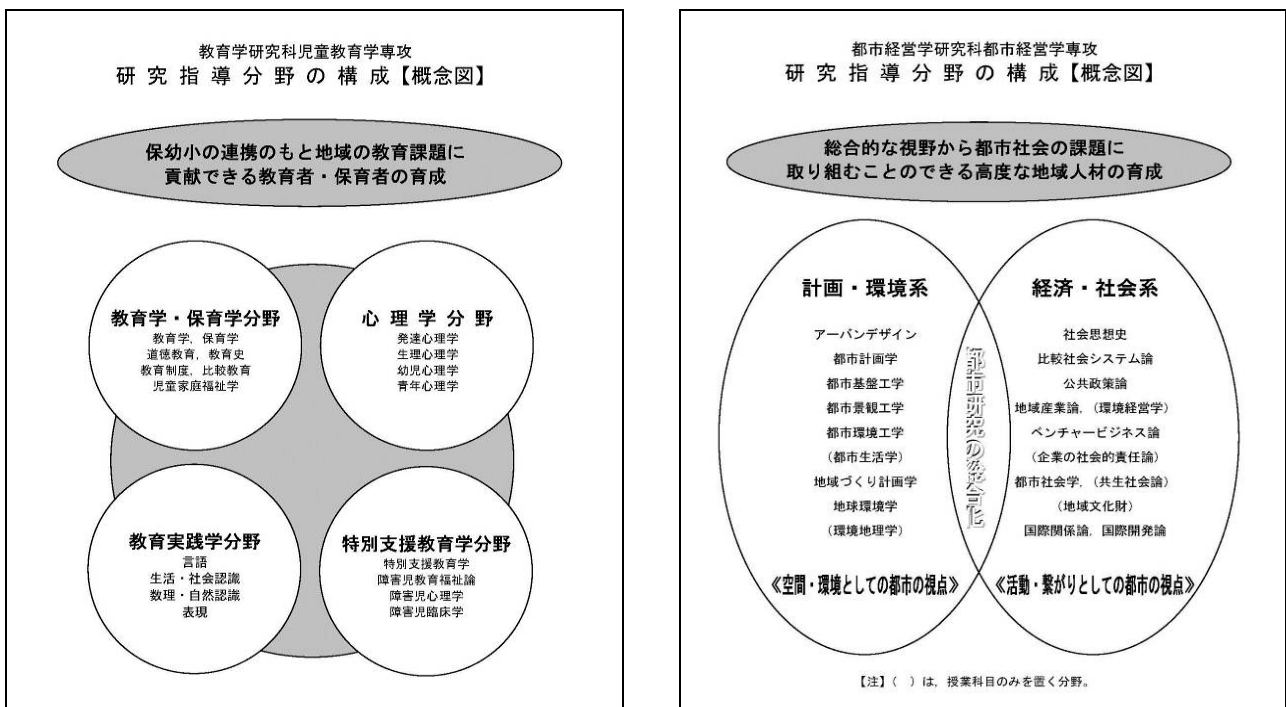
教育学研究科児童教育学専攻
研究指導分野の構成【概念図】

保幼小の連携のもと地域の教育課題に
貢献できる教育者・保育者の育成

教育学・保育学分野
教育学，保育学
道徳教育，教育史
教育制度，比較教育
児童家庭福祉学

心理学分野
発達心理学
生理心理学
幼児心理学
青年心理学

教育実践学分野
言語
生活・社会認識
数理・自然認識
表現

特別支援教育学分野
特別支援教育学
障害児教育福祉論
障害児心理学
障害児臨床学

都市経営学研究科都市経営学専攻
研究指導分野の構成【概念図】

総合的な視野から都市社会の課題に
取り組むことのできる高度な地域人材の育成

計画・環境系
アーバンデザイン
都市計画学
都市基盤工学
都市景観工学
都市環境工学
（都市生活学）
地域づくり計画学
地球環境学
（環境地理学）
《空間・環境としての都市の視点》

都市研究の総合化

経済・社会系
社会思想史
比較社会システム論
公共政策論
地域産業論，（環境経営学）
ベンチャービジネス論
（企業の社会的責任論）
都市社会学，（共生社会論）
（地域文化財）
国際関係論，国際開発論
《活動・繋がりとしての都市の視点》

【注】（ ）は，授業科目のみを置く分野。